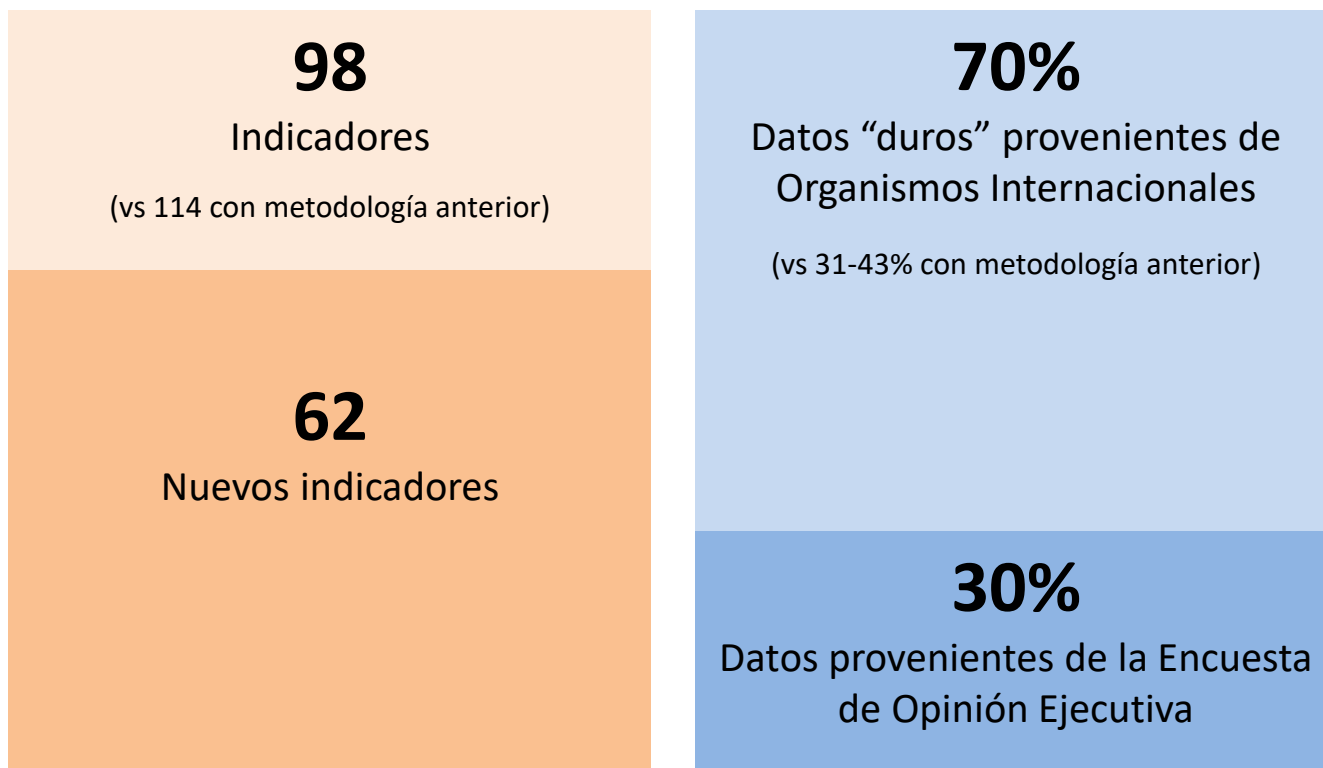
98
Indicadores
(vs 114 con metodología anterior)

62
Nuevos indicadores

70%
Datos “duros” provenientes de Organismos Internacionales
(vs 31-43% con metodología anterior)

30%
Datos provenientes de la Encuesta de Opinión Ejecutiva